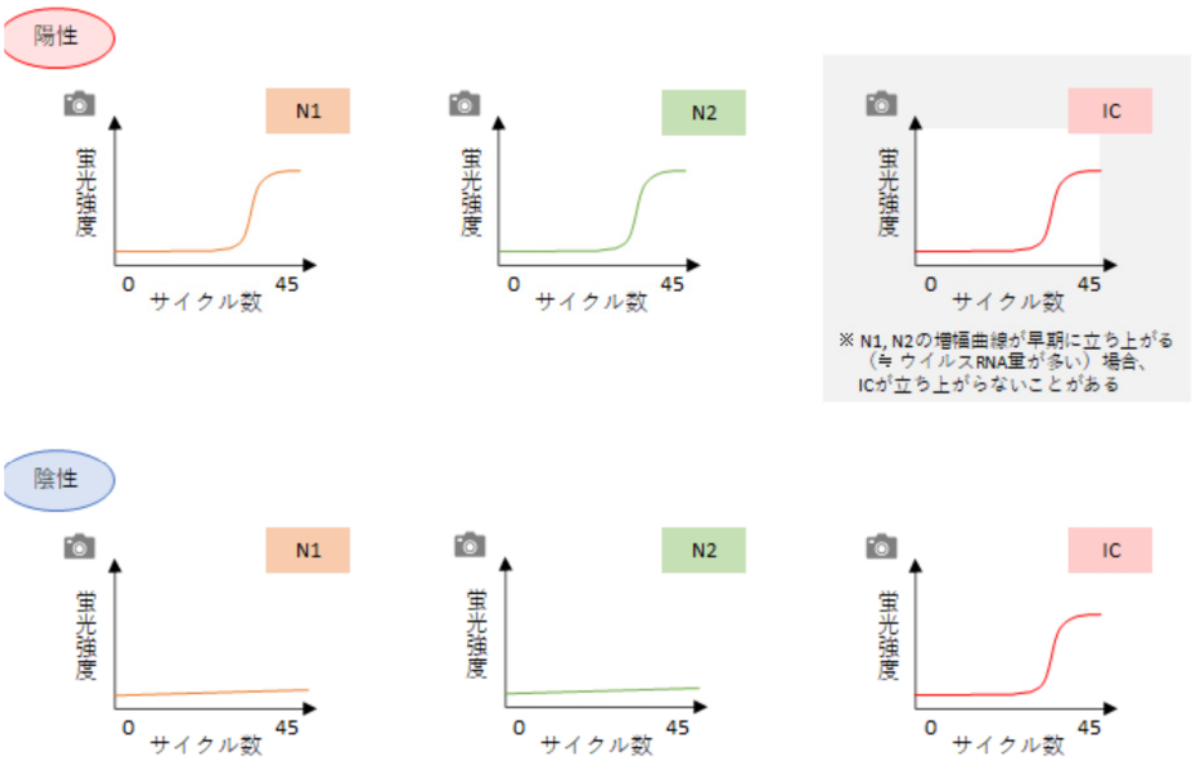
陽性

N1

蛍光強度

0

45

サイクル数

N2

蛍光強度

0

45

サイクル数

IC

蛍光強度

0

45

サイクル数

※ N1, N2の増幅曲線が早期に立ち上がる（≒ ウイルスRNA量が多い）場合、ICが立ち上がらないことがある

陰性

N1

蛍光強度

0

45

サイクル数

N2

蛍光強度

0

45

サイクル数

IC

蛍光強度

0

45

サイクル数